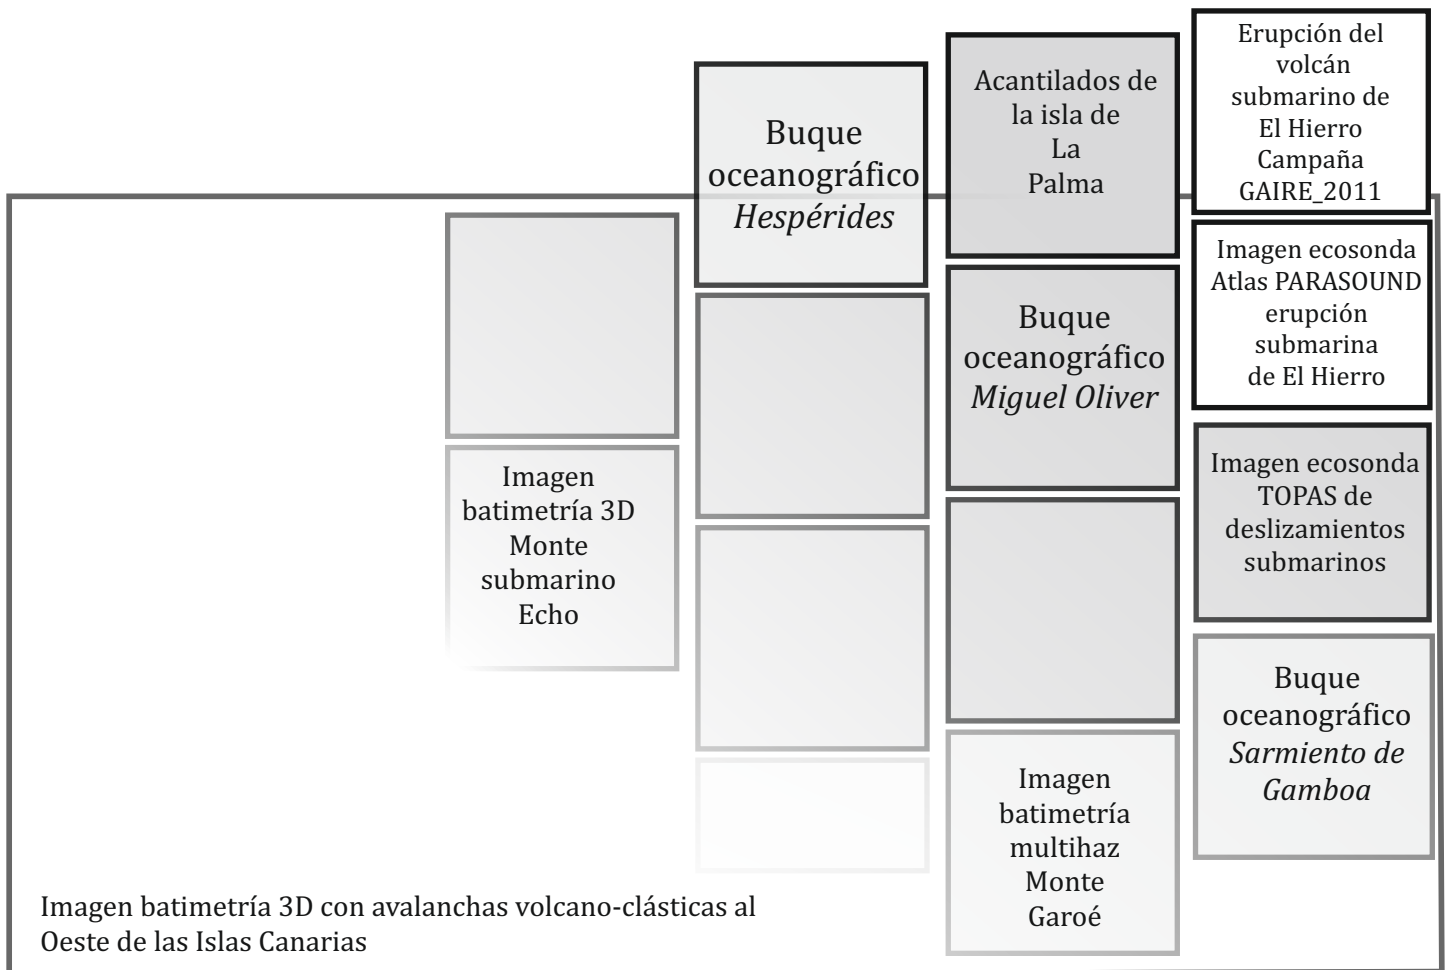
Buque oceanográfico *Hespérides*

Acantilados de la isla de La Palma

Erupción del volcán submarino de El Hierro Campaña GAIRE_2011

Imagen batimetría 3D Monte submarino Echo

Buque oceanográfico *Miguel Oliver*

Imagen ecosonda Atlas PARASOUND erupción submarina de El Hierro

Imagen ecosonda TOPAS de deslizamientos submarinos

Buque oceanográfico *Sarmiento de Gamboa*

Imagen batimetría multihaz Monte Garoé

Imagen batimetría 3D con avalanchas volcano-clásticas al Oeste de las Islas Canarias